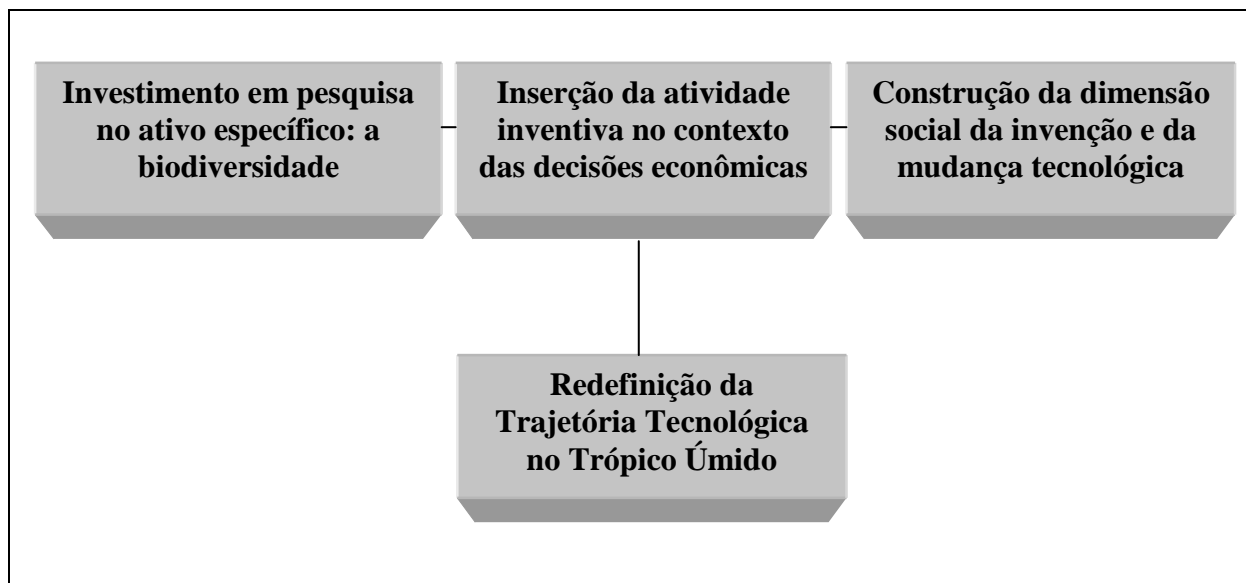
Investimento em pesquisa no ativo específico: a biodiversidade

Inserção da atividade inventiva no contexto das decisões econômicas

Construção da dimensão social da invenção e da mudança tecnológica

Redefinição da Trajetória Tecnológica no Trópico Úmido